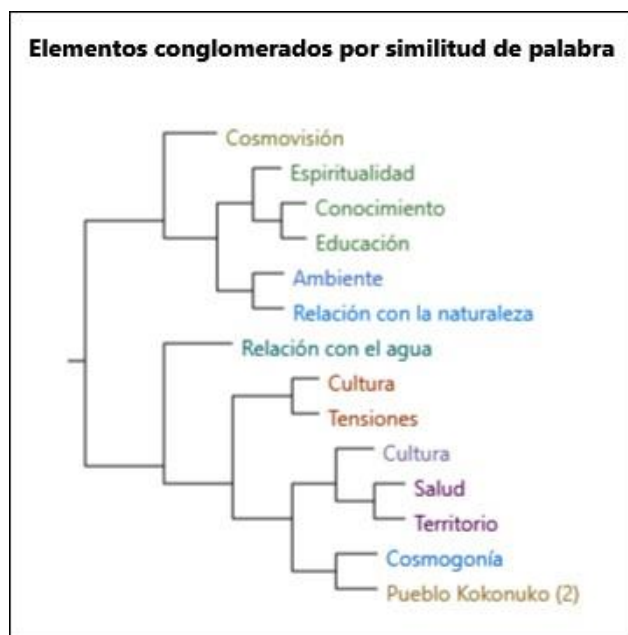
Elementos conglomerados por similitud de palabra

Cosmovisión
Espiritualidad
Conocimiento
Educación
Ambiente
Relación con la naturaleza
Relación con el agua
Cultura
Tensiones
Cultura
Salud
Territorio
Cosmogonía
Pueblo Kokonuko (2)